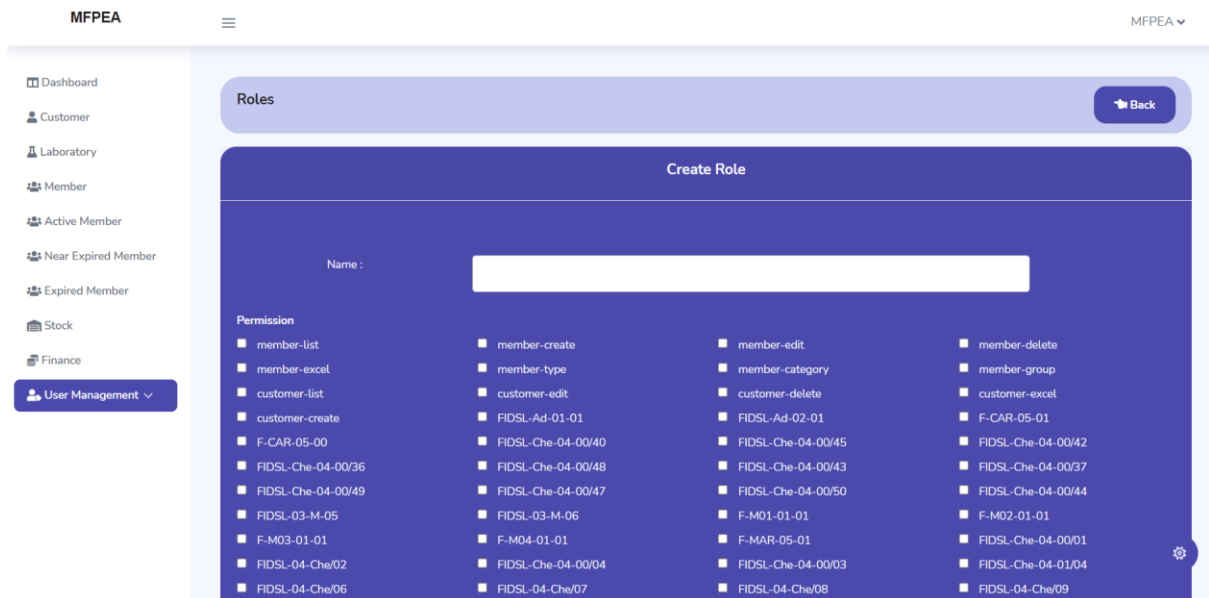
MFPEA

MFPEA

Dashboard
Customer
Laboratory
Member
Active Member
Near Expired Member
Expired Member
Stock
Finance
User Management

Roles

Back

Create Role

Name :

Permission

| | | | |
|---|---|---|---|
| member-list | member-create | member-edit | member-delete |
| member-excel | member-type | member-category | member-group |
| customer-list | customer-edit | customer-delete | customer-excel |
| customer-create | FIDSL-Ad-01-01 | FIDSL-Ad-02-01 | F-CAR-05-01 |
| F-CAR-05-00 | FIDSL-Che-04-00/40 | FIDSL-Che-04-00/45 | FIDSL-Che-04-00/42 |
| FIDSL-Che-04-00/36 | FIDSL-Che-04-00/48 | FIDSL-Che-04-00/43 | FIDSL-Che-04-00/37 |
| FIDSL-Che-04-00/49 | FIDSL-Che-04-00/47 | FIDSL-Che-04-00/50 | FIDSL-Che-04-00/44 |
| FIDSL-03-M-05 | FIDSL-03-M-06 | F-M01-01-01 | F-M02-01-01 |
| F-M03-01-01 | F-M04-01-01 | F-MAR-05-01 | FIDSL-Che-04-00/01 |
| FIDSL-04-Che/02 | FIDSL-Che-04-00/04 | FIDSL-Che-04-00/03 | FIDSL-Che-04-01/04 |
| FIDSL-04-Che/06 | FIDSL-04-Che/07 | FIDSL-04-Che/08 | FIDSL-04-Che/09 |